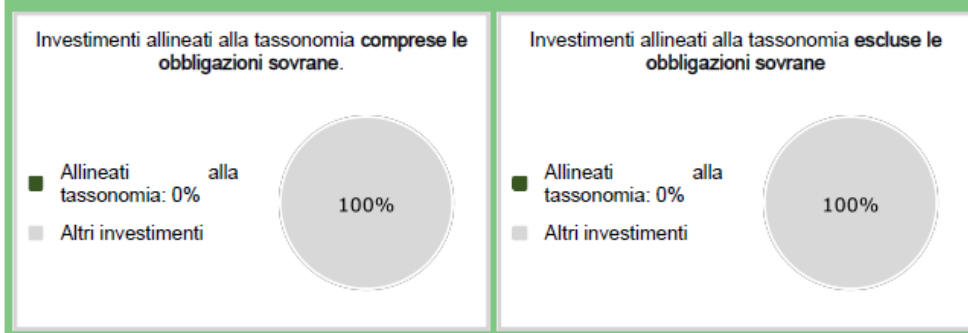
Investimenti allineati alla tassonomia **comprese le obbligazioni sovrane**.

Allineati alla tassonomia: 0%

Altri investimenti

100%

Investimenti allineati alla tassonomia **escluse le obbligazioni sovrane**

Allineati alla tassonomia: 0%

Altri investimenti

100%